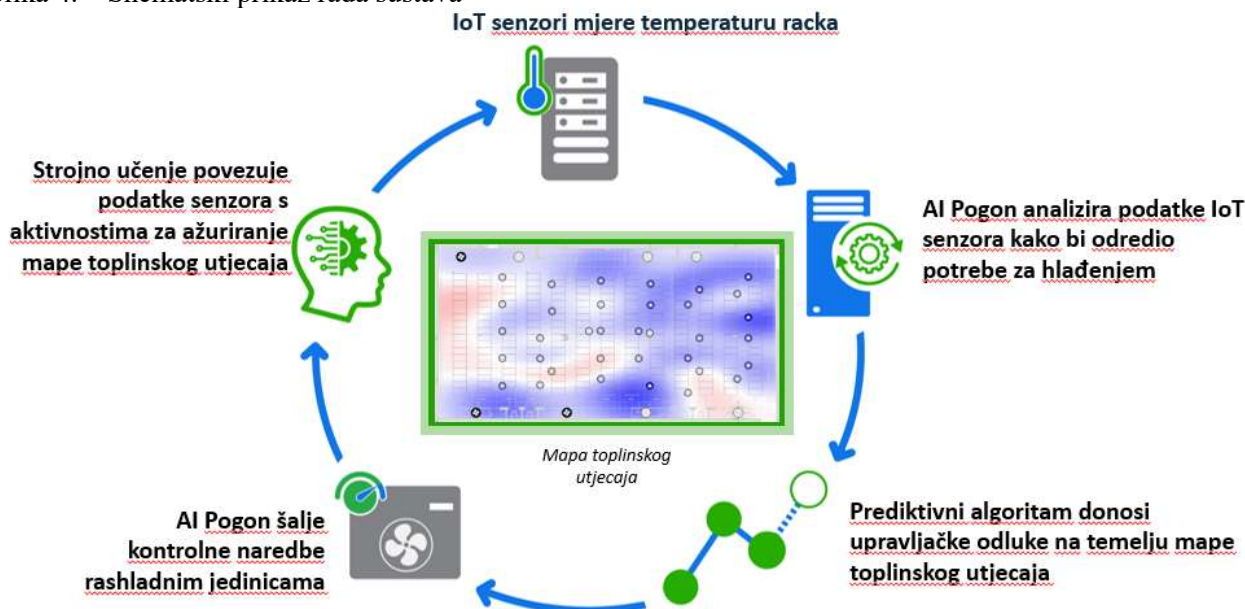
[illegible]ika 4. – Shematski prikaz rada sustava

IoT senzori mjere temperaturu racka

AI Pogon analizira podatke IoT senzora kako bi odredio potrebe za hlađenjem

Prediktivni algoritam donosi upravljačke odluke na temelju mape toplinskog utjecaja

AI Pogon šalje kontrolne naredbe rashladnim jedinicama

Strojno učenje povezuje podatke senzora s aktivnostima za ažuriranje mape toplinskog utjecaja

Mapa toplinskog utjecaja